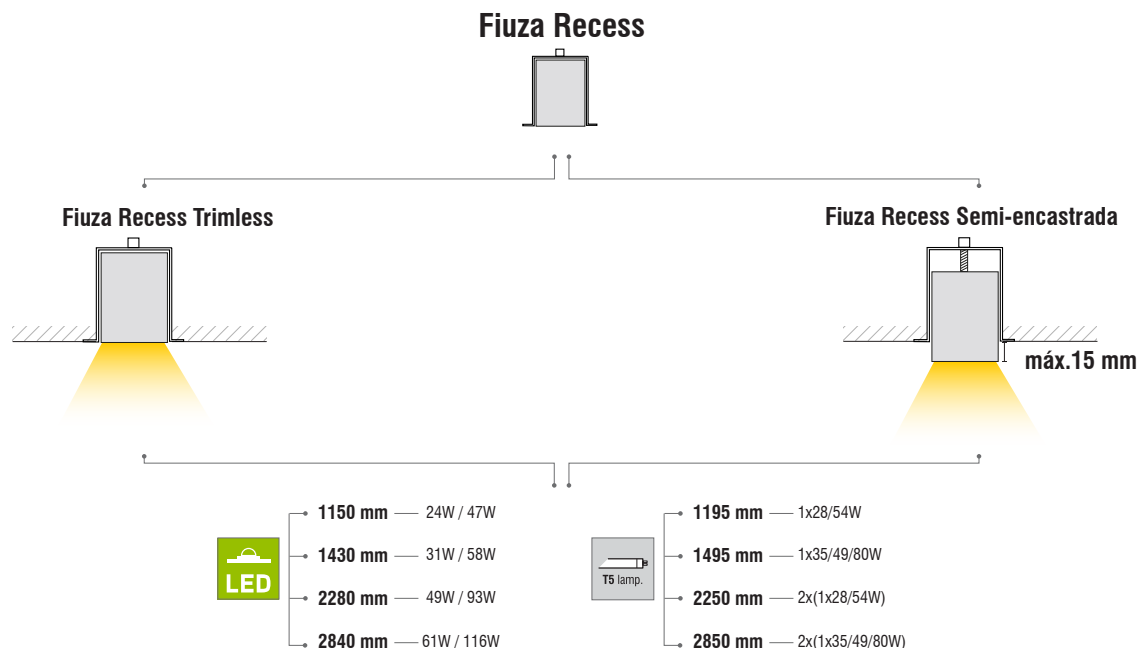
Fiuza Recess

Fiuza Recess Trimless

Fiuza Recess Semi-encastrada

máx.15 mm

LED

1150 mm — 24W / 47W
1430 mm — 31W / 58W
2280 mm — 49W / 93W
2840 mm — 61W / 116W

T5 lamp.

1195 mm — 1x28/54W
1495 mm — 1x35/49/80W
2250 mm — 2x(1x28/54W)
2850 mm — 2x(1x35/49/80W)